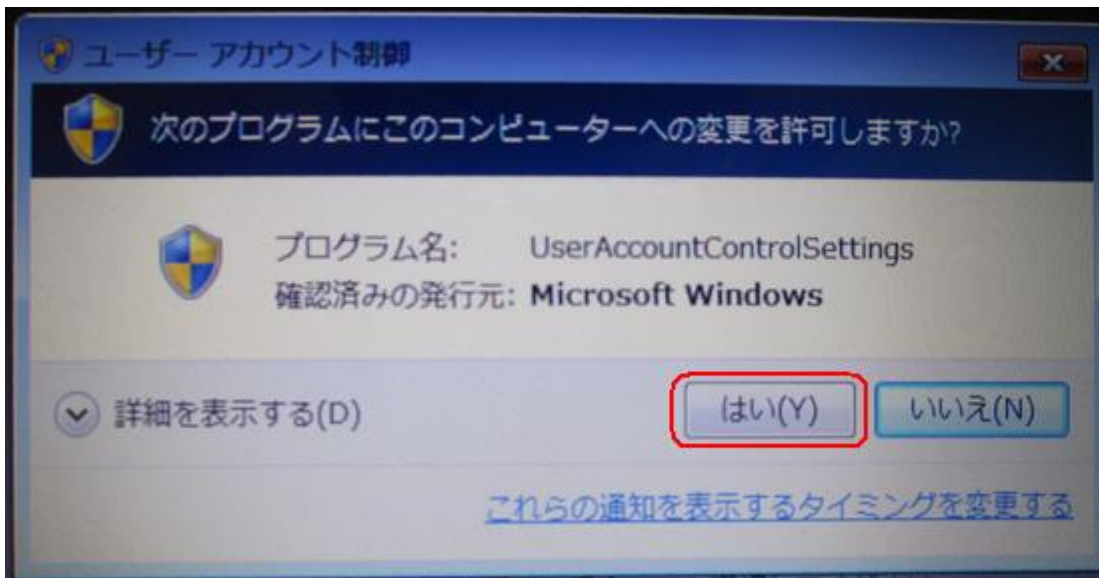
ユーザー アカウント制御

次のプログラムにこのコンピューターへの変更を許可しますか?

プログラム名: UserAccountControlSettings
確認済みの発行元: Microsoft Windows

詳細を表示する(D)

はい(Y)

いいえ(N)

これらの通知を表示するタイミングを変更する